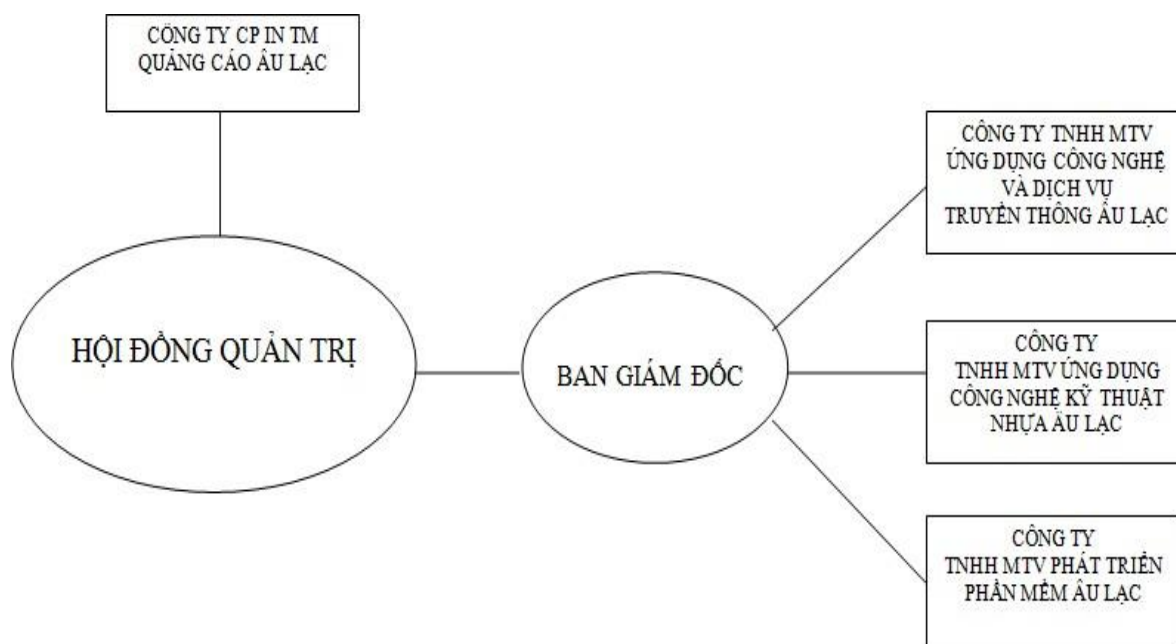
CÔNG TY CP IN TM QUẢNG CÁO ÂU LẠC

HỘI ĐỒNG QUẢN TRỊ

BAN GIÁM ĐỐC

CÔNG TY TNHH MTV ỨNG DỤNG CÔNG NGHỆ VÀ DỊCH VỤ TRUYỀN THÔNG ÂU LẠC

CÔNG TY TNHH MTV ỨNG DỤNG CÔNG NGHỆ KỸ THUẬT NHỰA ÂU LẠC

CÔNG TY TNHH MTV PHÁT TRIỂN PHẦN MỀM ÂU LẠC